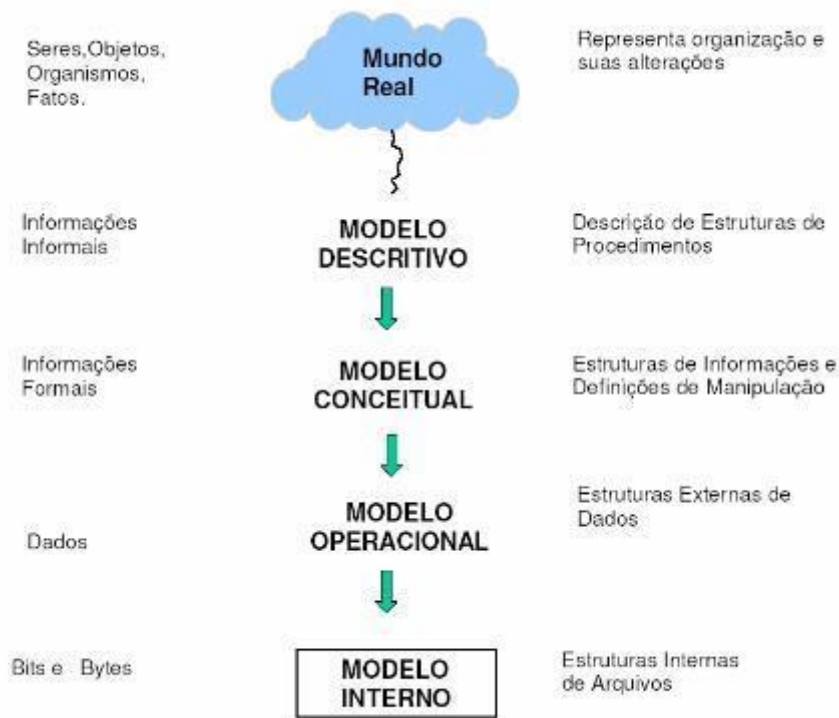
Seres,Objetos, Organismos, Fatos.

Mundo Real

Representa organização e suas alterações

Informações Informais

MODELO DESCRITIVO

Descrição de Estruturas de Procedimentos

Informações Formais

MODELO CONCEITUAL

Estruturas de Informações e Definições de Manipulação

Dados

MODELO OPERACIONAL

Estruturas Externas de Dados

Bits e Bytes

MODELO INTERNO

Estruturas Internas de Arquivos